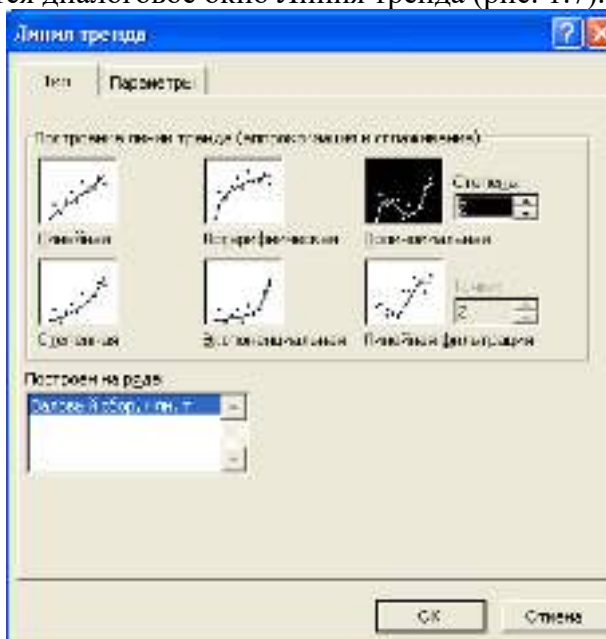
ся диалоговое окно Линия тренда (рис. 1.7).

Линия тренда

Тип | Параметры

Построение линии тренда (аппроксимация и сглаживание)

Линейная | Логарифмическая | Полиномиальная

Степень: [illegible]

Степенная | Экспоненциальная | Линейная фильтрация

Точки: 2

Построен на ряде:

Валовой сбор, млн. т

OK | Отмена